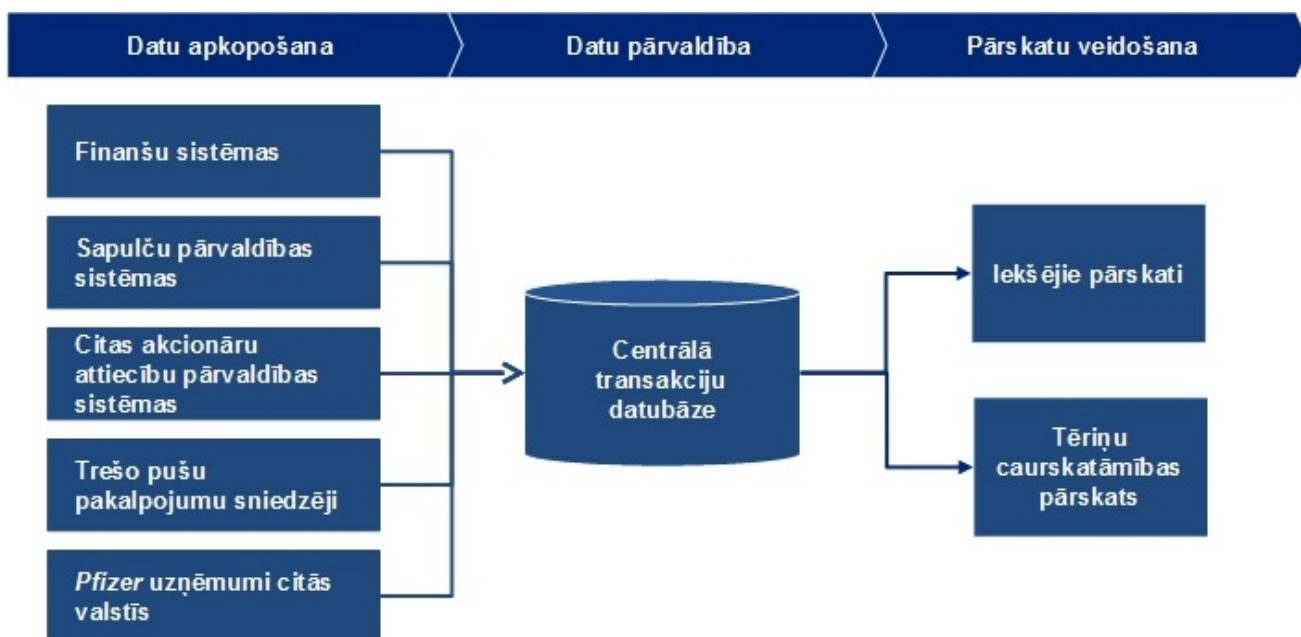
Datu apkopošana

Datu pārvaldība

Pārskatu veidošana

Finanšu sistēmas

Sapulču pārvaldības sistēmas

Citas akcionāru attiecību pārvaldības sistēmas

Trešo pušu pakalpojumu sniedzēji

Pfizer uzņēmumi citās valstīs

Centrālā transakciju datubāze

Iekšējie pārskati

Tēriņu caurskatāmības pārskats